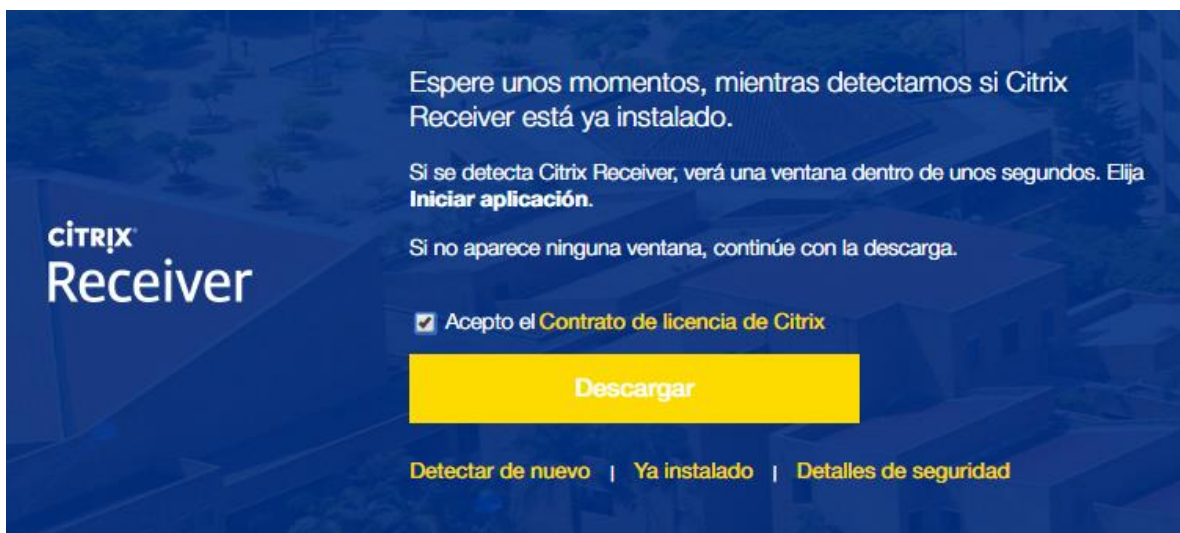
CITRIX
Receiver

Espere unos momentos, mientras detectamos si Citrix Receiver está ya instalado.

Si se detecta Citrix Receiver, verá una ventana dentro de unos segundos. Elija **Iniciar aplicación**.

Si no aparece ninguna ventana, continúe con la descarga.

Acepto el Contrato de licencia de Citrix

Descargar

Detectar de nuevo | Ya instalado | Detalles de seguridad